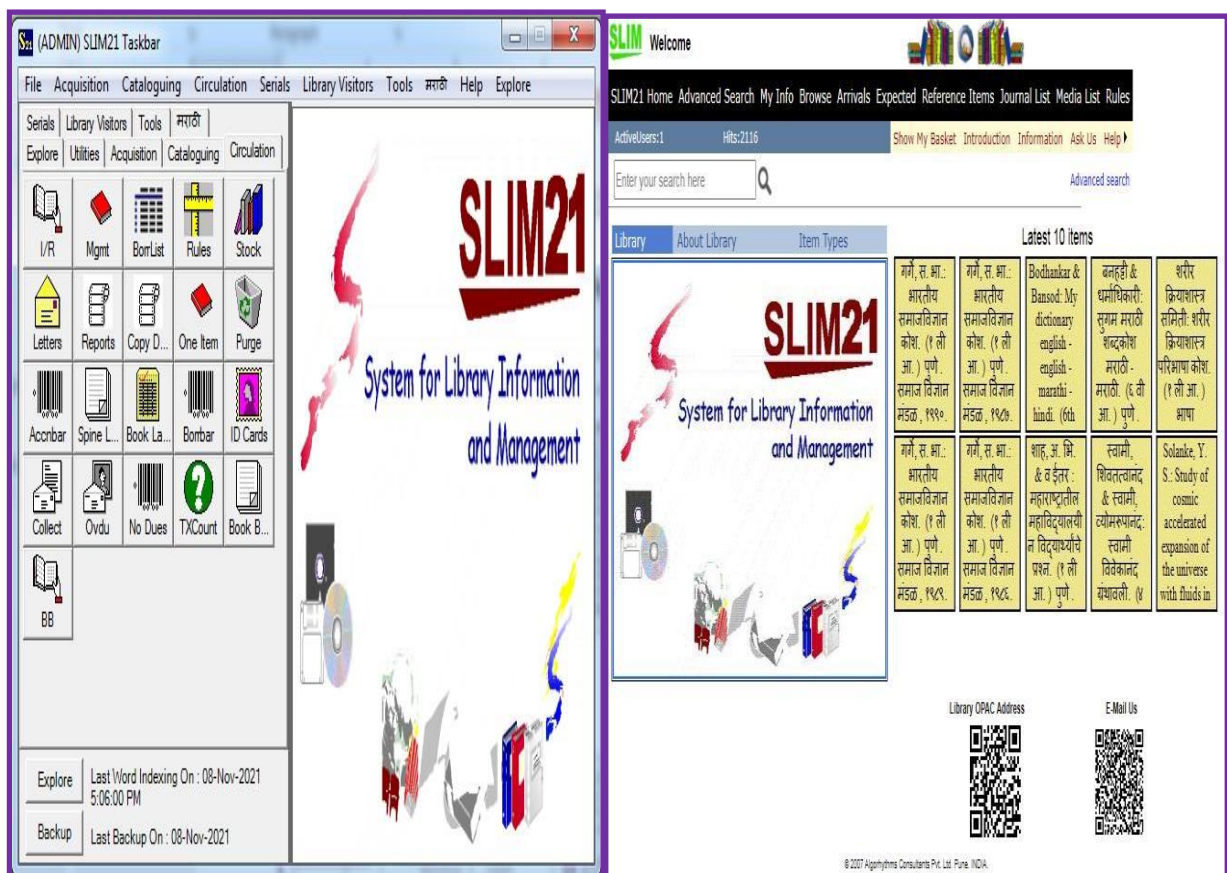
(ADMIN) SLIM21 Taskbar

File Acquisition Cataloguing Circulation Serials Library Visitors Tools मराठी Help Explore

Serials Library Visitors Tools मराठी
Explore Utilities Acquisition Cataloguing Circulation

I/R Mgmt BorrList Rules Stock
Letters Reports Copy D... One Item Purge
Accnbar Spine L... Book La... Borrbar ID Cards
Collect Ovdu No Dues TXCount Book B...
BB

SLIM21
System for Library Information and Management

Explore Last Word Indexing On : 08-Nov-2021 5:06:00 PM
Backup Last Backup On : 08-Nov-2021

SLIM Welcome

SLIM21 Home Advanced Search My Info Browse Arrivals Expected Reference Items Journal List Media List Rules

ActiveUsers:1 Hits:2116 Show My Basket Introduction Information Ask Us Help

Enter your search here
Advanced search

Library About Library Item Types

SLIM21
System for Library Information and Management

Latest 10 items

| गर्गे, स. भा.: भारतीय समाजविज्ञान कोश. (१ ली आ.) पुणे. समाज विज्ञान मंडळ, १९९०. | गर्गे, स. भा.: भारतीय समाजविज्ञान कोश. (१ ली आ.) पुणे. समाज विज्ञान मंडळ, १९८७. | Bodhankar & Bansod: My dictionary english - english - marathi - hindi. (6th | बनहट्टी & धर्माधिकारी: सुगम मराठी शब्दकोश मराठी - मराठी. (६ वी आ.) पुणे. | शरीर क्रियाशास्त्र समिती: शरीर क्रियाशास्त्र परिभाषा कोश. (१ ली आ.) भाषा |
|---|---|---|---|---|
| गर्गे, स. भा.: भारतीय समाजविज्ञान कोश. (१ ली आ.) पुणे. समाज विज्ञान मंडळ, १९८९. | गर्गे, स. भा.: भारतीय समाजविज्ञान कोश. (१ ली आ.) पुणे. समाज विज्ञान मंडळ, १९८८. | शाह, अ. भि. & व ईतर : महाराष्ट्रातील महाविद्यालयीन विद्यार्थ्यांचे प्रश्न. (१ ली आ.) पुणे. | स्वामी, शिवतत्वानंद & स्वामी, व्योमरूपानंद: स्वामी विवेकानंद ग्रंथावली. (४ | Solanke, Y. S.: Study of cosmic accelerated expansion of the universe with fluids in |

Library OPAC Address
E-Mail Us

© 2007 Algorhythms Consultants Pvt. Ltd. Pune. INDIA.